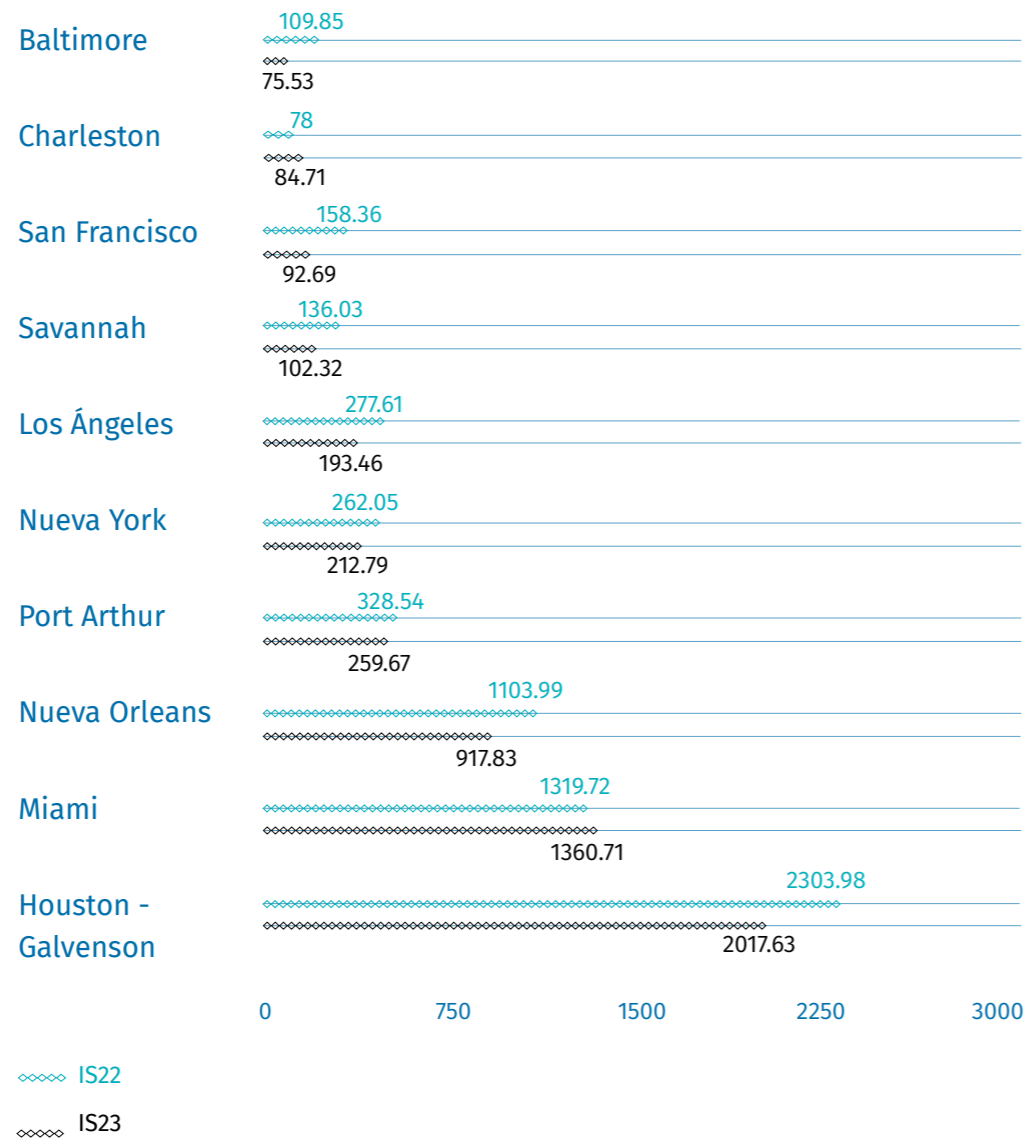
Baltimore
109.85
75.53

Charleston
78
84.71

San Francisco
158.36
92.69

Savannah
136.03
102.32

Los Ángeles
277.61
193.46

Nueva York
262.05
212.79

Port Arthur
328.54
259.67

Nueva Orleans
1103.99
917.83

Miami
1319.72
1360.71

Houston - Galvenson
2303.98
2017.63

0
750
1500
2250
3000

IS22
IS23